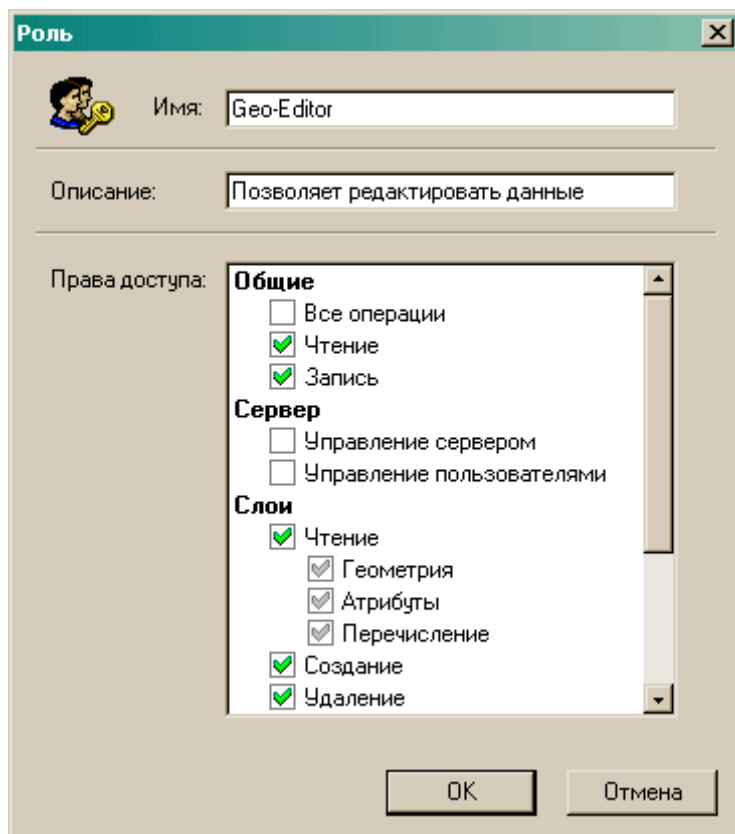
Роль

Имя: Geo-Editor

Описание: Позволяет редактировать данные

Права доступа:
**Общие**
Все операции
Чтение
Запись
**Сервер**
Управление сервером
Управление пользователями
**Слои**
Чтение
Геометрия
Атрибуты
Перечисление
Создание
Удаление

OK
Отмена